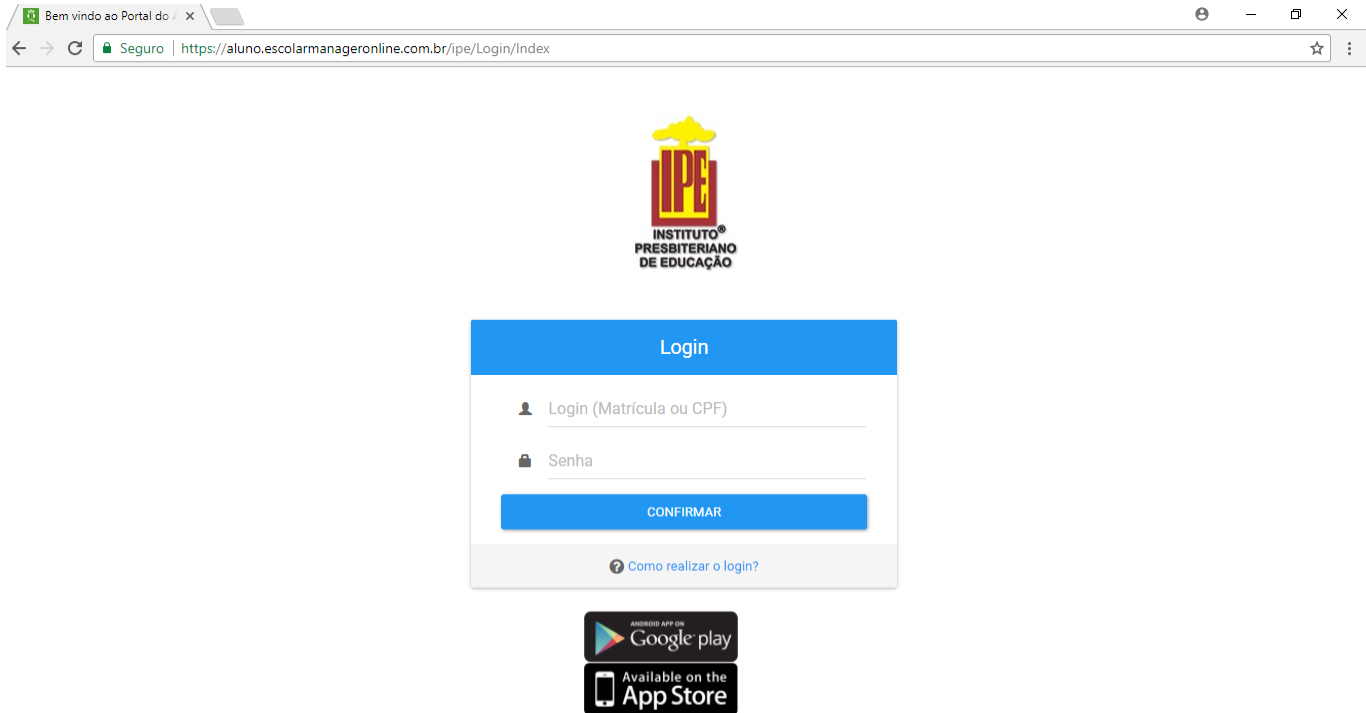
Bem vindo ao Portal do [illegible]

Seguro | https://aluno.escolarmanageronline.com.br/ipe/Login/Index

IPE
INSTITUTO®
PRESBITERIANO
DE EDUCAÇÃO

Login

Login (Matrícula ou CPF)

Senha

CONFIRMAR

Como realizar o login?

ANDROID APP ON
Google play

Available on the
App Store